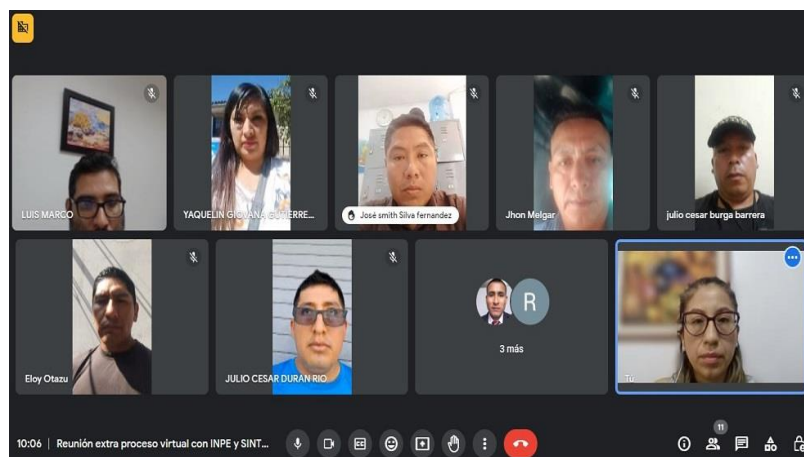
LUIS MARCO

YAQUELIN GIOVANA GUTIERRE...

José smith Silva fernandez

Jhon Melgar

julio cesar burga barrera

Eloy Otazu

JULIO CESAR DURAN RIO

R

3 más

Tú

10:06 | Reunión extra proceso virtual con INPE y SINT...

11